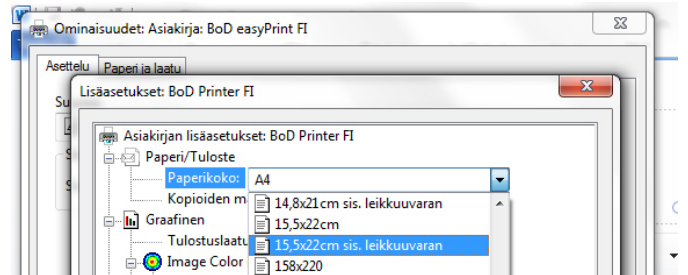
Ominaisuudet: Asiakirja: BoD easyPrint FI

Asettelu
Paperi ja laatu

Su

Lisäasetukset: BoD Printer FI

Asiakirjan lisäasetukset: BoD Printer FI
Paperi/Tuloste
Paperikoko:
A4
Kopioiden m
Graafinen
Tulostuslaatu
Image Color

14,8x21cm sis. leikkuuvaran
15,5x22cm
15,5x22cm sis. leikkuuvaran
158x220